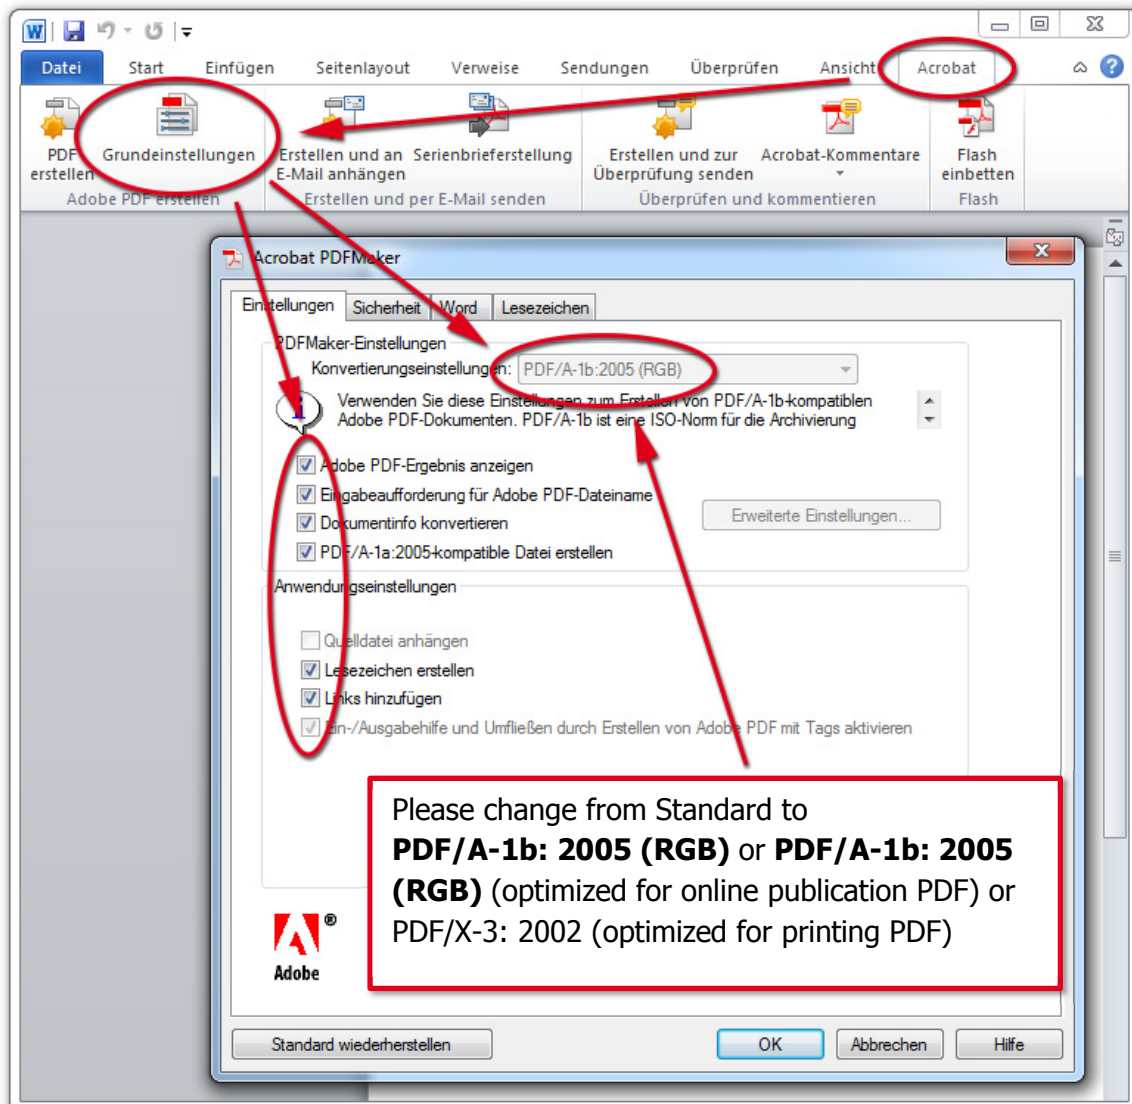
Datei Start Einfügen Seitenlayout Verweise Sendungen Überprüfen Ansicht Acrobat

PDF erstellen Grundeinstellungen
Adobe PDF erstellen

Erstellen und an E-Mail anhängen Serienbrieferstellung
Erstellen und per E-Mail senden

Erstellen und zur Überprüfung senden Acrobat-Kommentare
Überprüfen und kommentieren

Flash einbetten
Flash

Acrobat PDFMaker

Einstellungen Sicherheit Word Lesezeichen

PDFMaker-Einstellungen
Konvertierungseinstellungen: PDF/A-1b:2005 (RGB)

Verwenden Sie diese Einstellungen zum Erstellen von PDF/A-1b-kompatiblen Adobe PDF-Dokumenten. PDF/A-1b ist eine ISO-Norm für die Archivierung

Adobe PDF-Ergebnis anzeigen
Eingabeaufforderung für Adobe PDF-Dateiname
Dokumentinfo konvertieren
PDF/A-1a:2005-kompatible Datei erstellen

Erweiterte Einstellungen...

Anwendungseinstellungen

Quelldatei anhängen
Lesezeichen erstellen
Links hinzufügen
Ein-/Ausgabehilfe und Umfließen durch Erstellen von Adobe PDF mit Tags aktivieren

Please change from Standard to **PDF/A-1b: 2005 (RGB)** or **PDF/A-1b: 2005 (RGB)** (optimized for online publication PDF) or PDF/X-3: 2002 (optimized for printing PDF)

Adobe

Standard wiederherstellen OK Abbrechen Hilfe